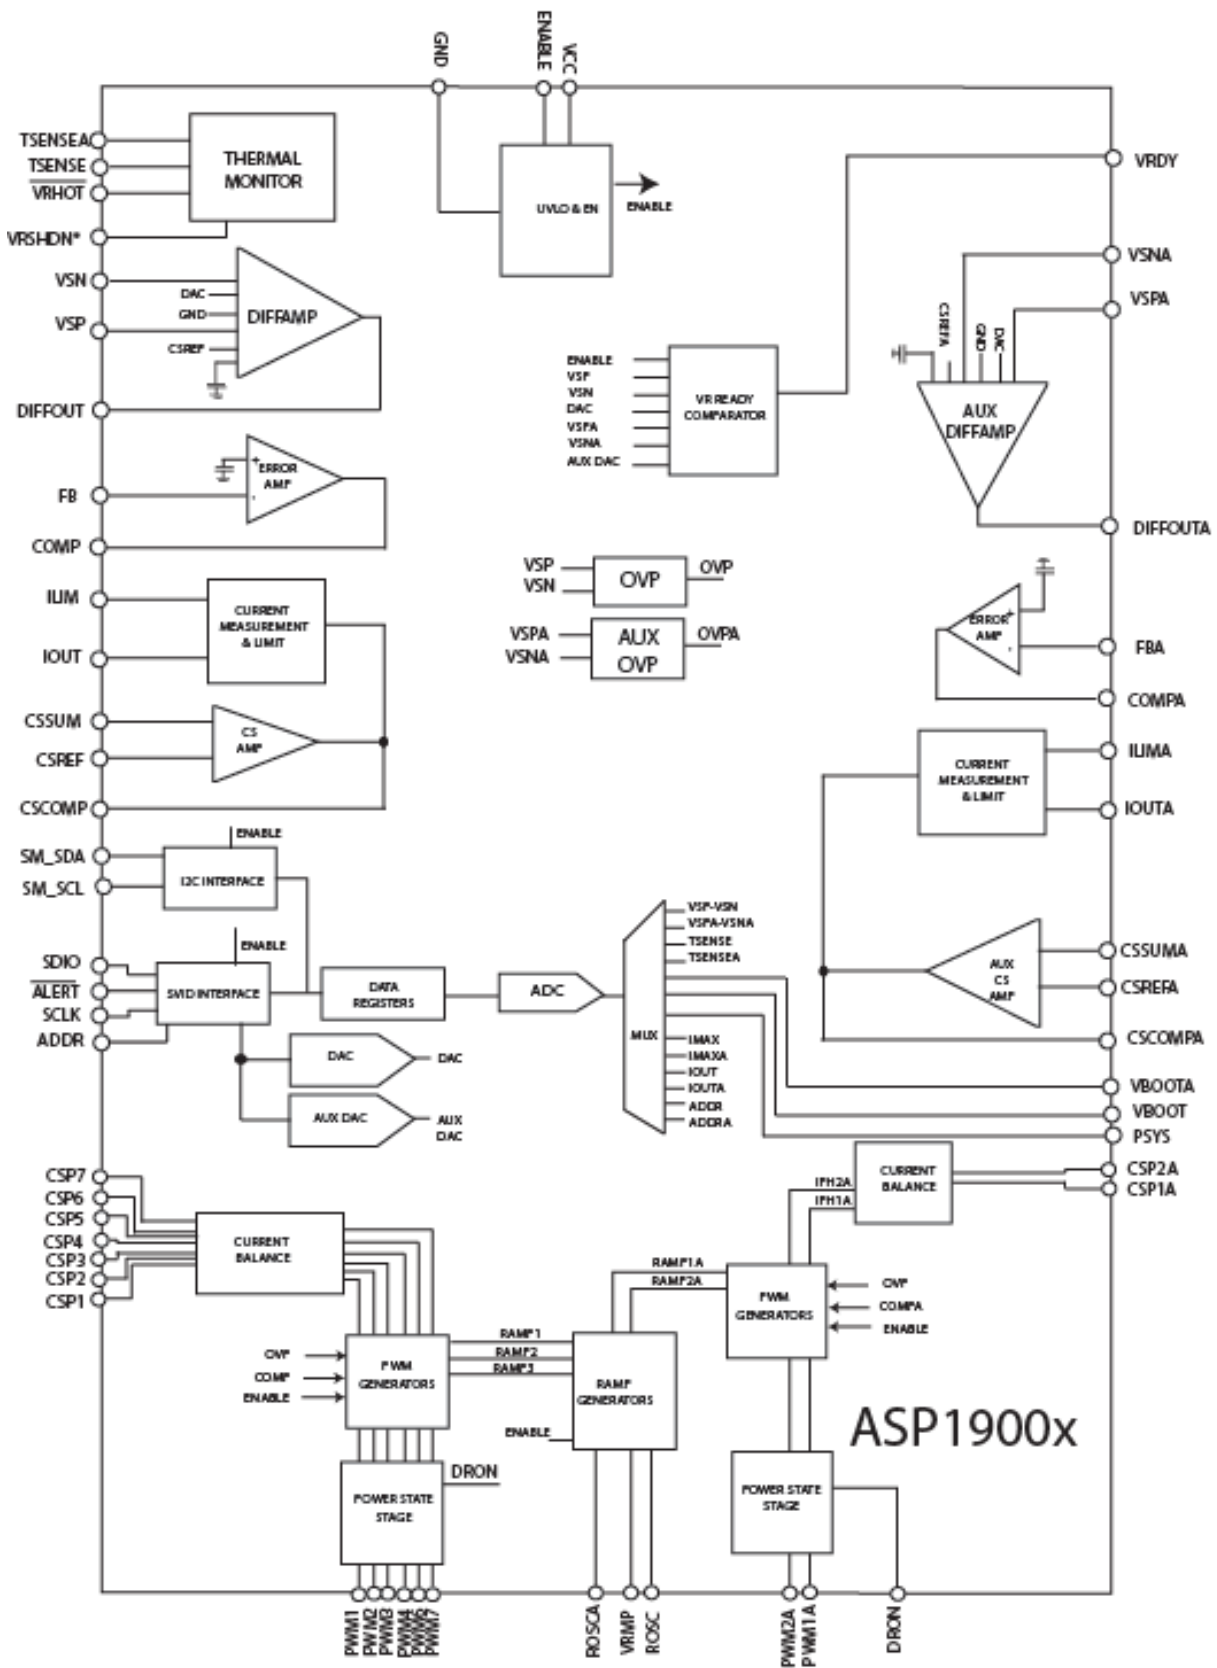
GND
ENABLE
VCC
TSENSEA
TSENSE
$\overline{VRHOT}$
THERMAL MONITOR
VRSHDN*
UVLO & EN
ENABLE
VRDY
VSNA
VSPA
VSN
VSP
DAC
GND
CSREF
DIFFAMP
DIFFOUT
CSREFA
GND
DAC
AUX DIFFAMP
ENABLE
VSP
VSN
DAC
VSPA
VSNA
AUX DAC
VR READY COMPARATOR
ERROR AMP
FB
COMP
DIFFOUTA
VSP
VSN
OVP
OVP
VSPA
VSNA
AUX OVP
OVPA
ILIM
IOUT
CURRENT MEASUREMENT & LIMIT
ERROR AMP
FBA
COMPA
CSSUM
CSREF
CS AMP
CSCOMP
CURRENT MEASUREMENT & LIMIT
ILIMA
IOUTA
ENABLE
SM_SDA
SM_SCL
I2C INTERFACE
ENABLE
SDIO
$\overline{ALERT}$
SCLK
ADDR
SVID INTERFACE
DATA REGISTERS
ADC
VSP-VSN
VSPA-VSNA
TSENSE
TSENSEA
MUX
IMAX
IMAXA
IOUT
IOUTA
ADDR
ADDRA
AUX CS AMP
CSSUMA
CSREFA
CSCOMPA
DAC
DAC
AUX DAC
AUX DAC
VBOOTA
VBOOT
PSYS
CSP7
CSP6
CSP5
CSP4
CSP3
CSP2
CSP1
CURRENT BALANCE
CURRENT BALANCE
IFH2A
IFH1A
CSP2A
CSP1A
RAMP1A
RAMP2A
PWM GENERATORS
OVP
COMPA
ENABLE
OVP
COMP
ENABLE
PWM GENERATORS
RAMP1
RAMP2
RAMP3
RAMP GENERATORS
ENABLE
ASP1900x
POWER STATE STAGE
DRON
POWER STATE STAGE
PWM1
PWM2
PWM3
PWM4
PWM5
PWM7
ROSCA
VRMP
ROSC
PWM2A
PWM1A
DRON